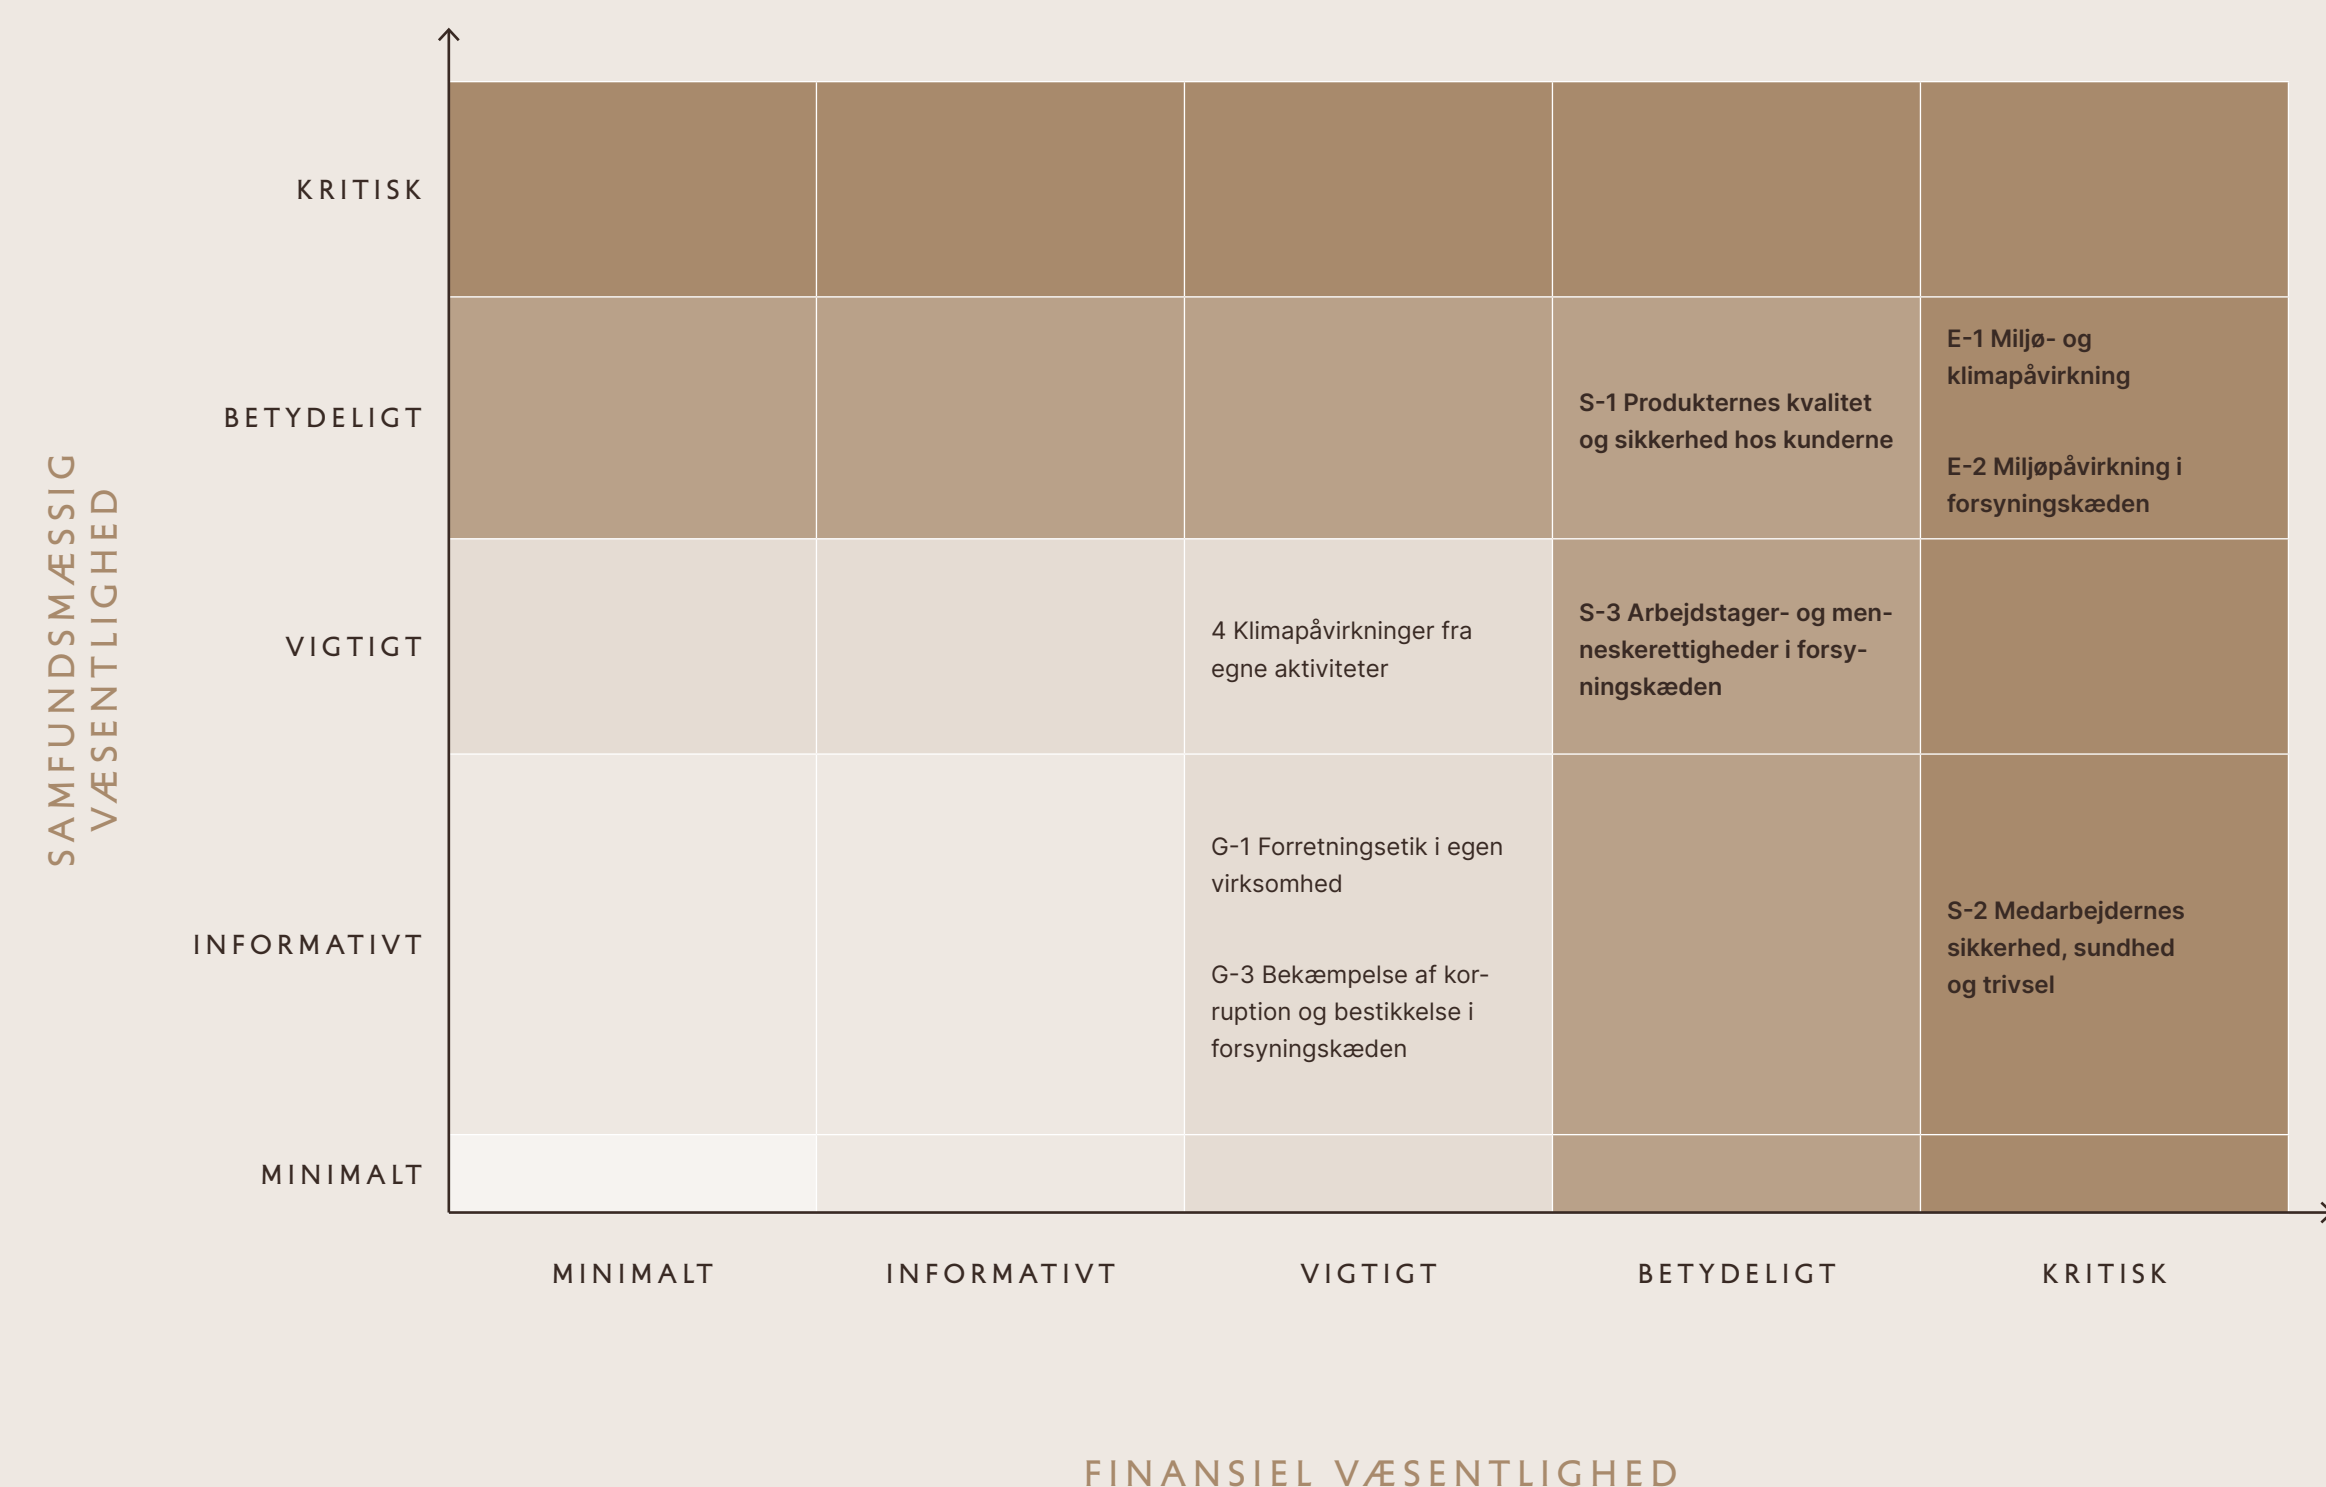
SAMFUNDSMÆSSIG VÆSENTLIGHED

| | MINIMALT | INFORMATIVT | VIGTIGT | BETYDELIGT | KRITISK |
|---|---|---|---|---|---|
| KRITISK | | | | | |
| BETYDELIGT | | | | S-1 Produkternes kvalitet og sikkerhed hos kunderne | E-1 Miljø- og klimapåvirkning<br><br>E-2 Miljøpåvirkning i forsyningskæden |
| VIGTIGT | | | 4 Klimapåvirkninger fra egne aktiviteter | S-3 Arbejdstager- og menneskerettigheder i forsyningskæden | |
| INFORMATIVT | | | G-1 Forretningsetik i egen virksomhed<br><br>G-3 Bekæmpelse af korruption og bestikkelse i forsyningskæden | | S-2 Medarbejdernes sikkerhed, sundhed og trivsel |
| MINIMALT | | | | | |

FINANSIEL VÆSENTLIGHED